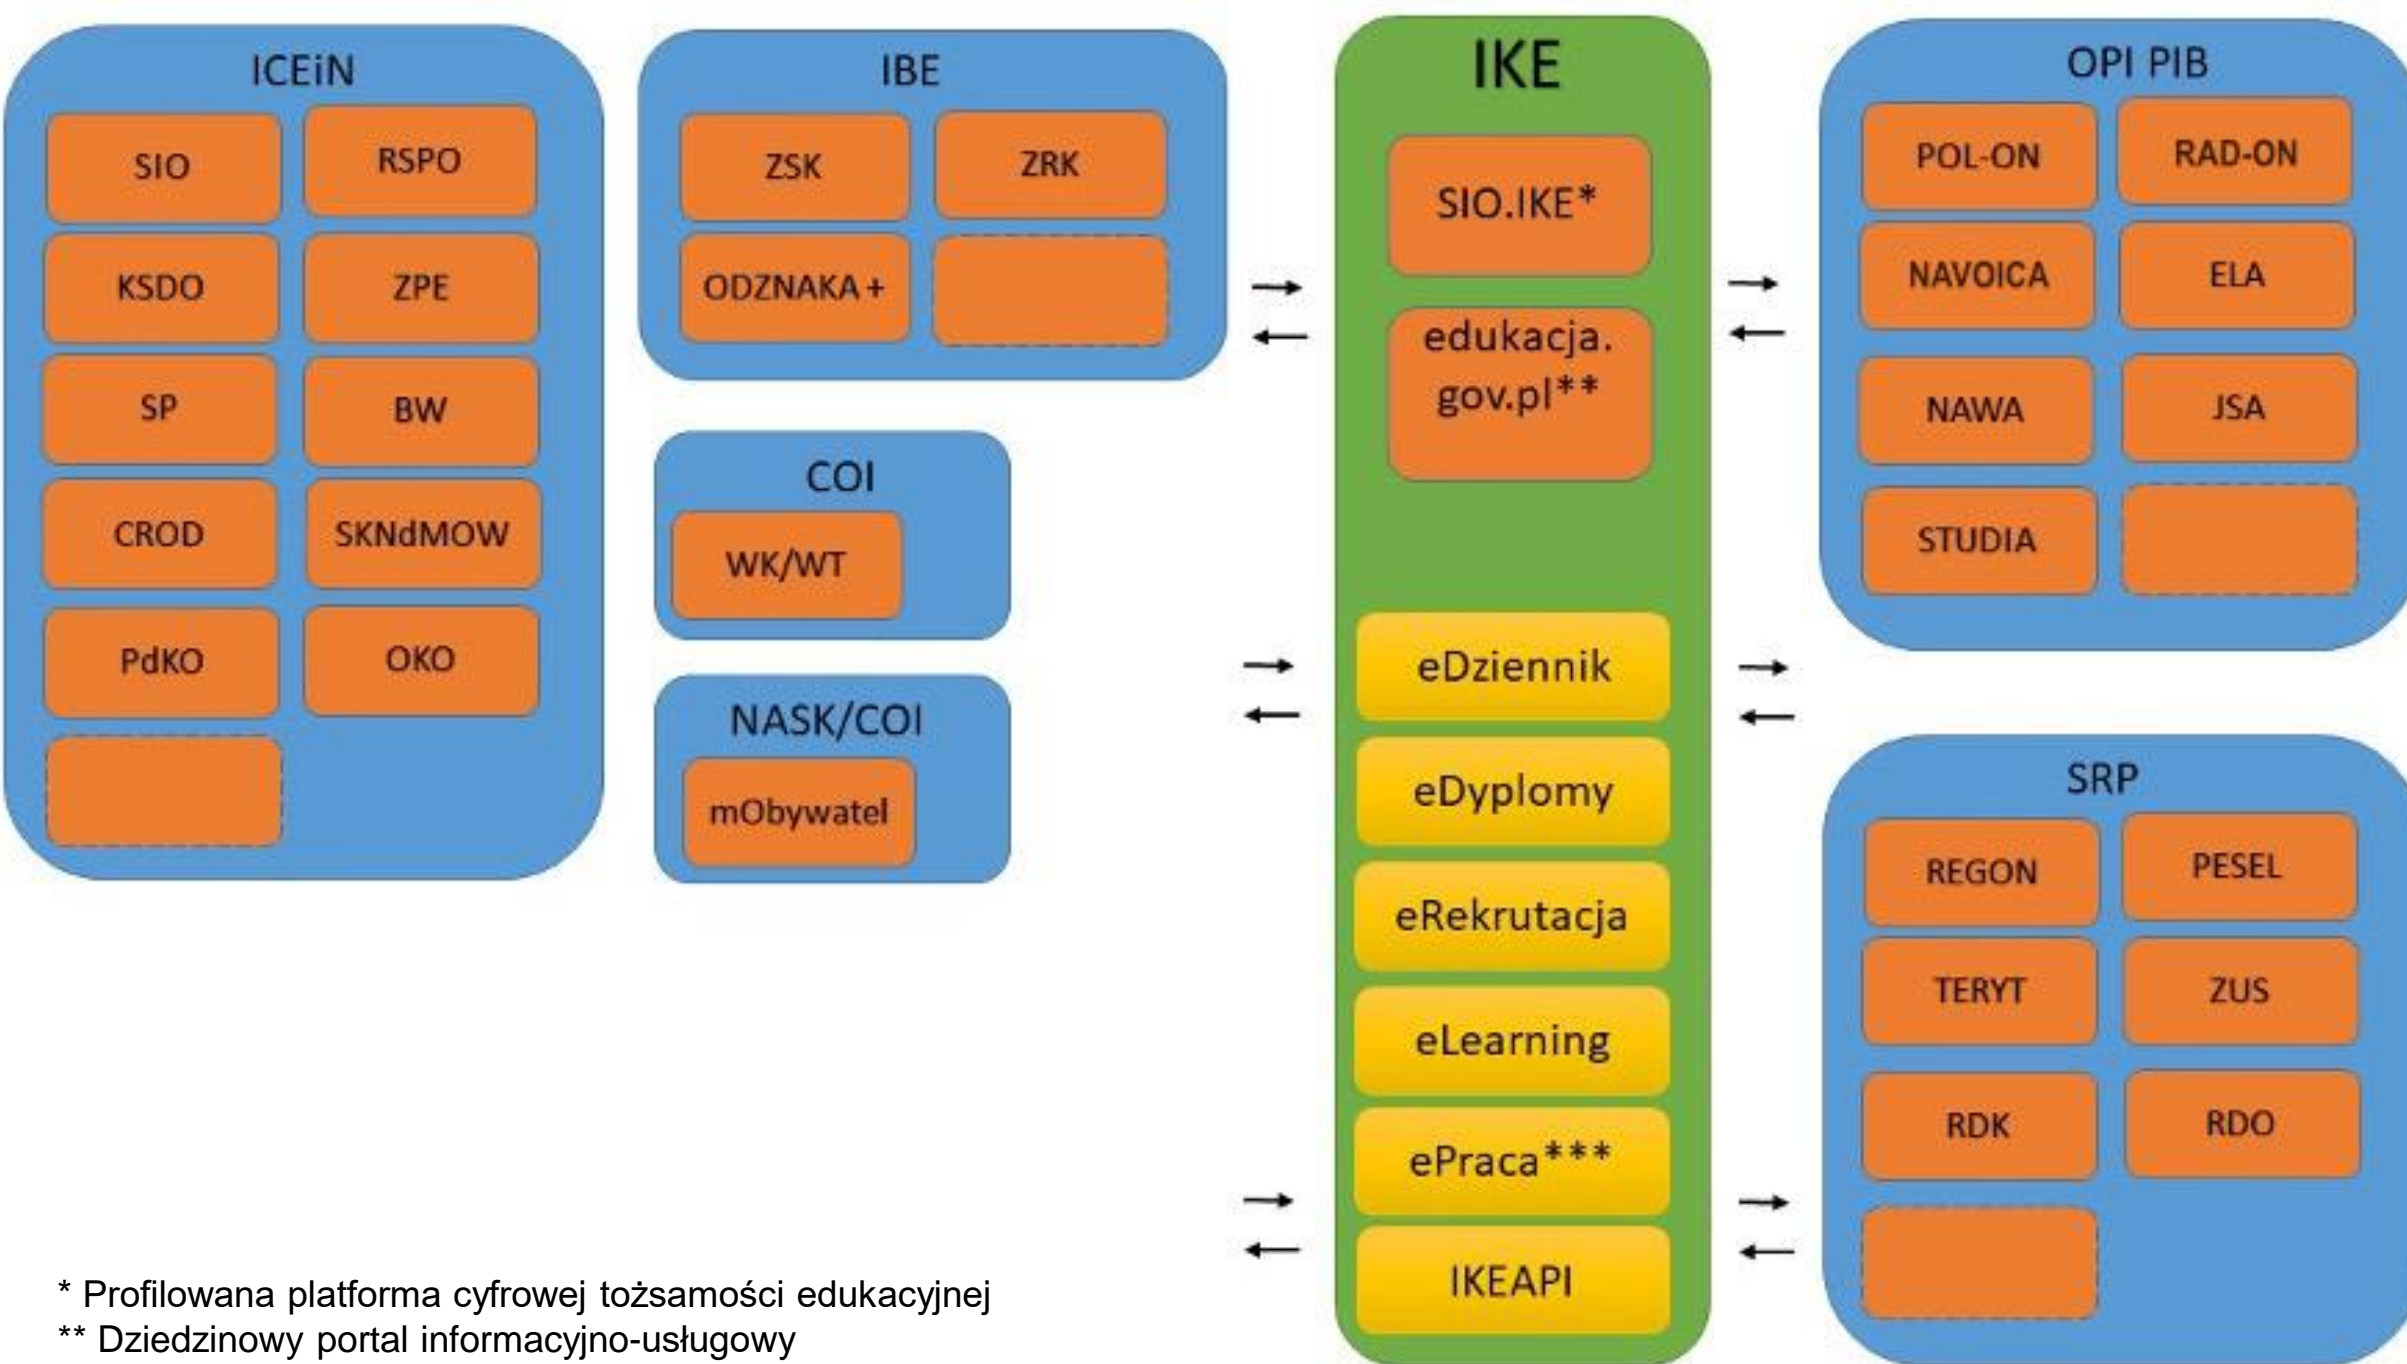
ICEiN

SIO
RSPO
KSDO
ZPE
SP
BW
CROD
SKNdMOW
PdKO
OKO

IBE

ZSK
ZRK
ODZNAKA +

COI

WK/WT

NASK/COI

mObywatel

IKE

SIO.IKE*

edukacja.gov.pl**

eDziennik
eDyplomy
eRekrutacja
eLearning
ePraca***
IKEAPI

OPI PIB

POL-ON
RAD-ON
NAVOICA
ELA
NAWA
JSA
STUDIA

SRP

REGON
PESEL
TERYT
ZUS
RDK
RDO

* Profilowana platforma cyfrowej tożsamości edukacyjnej
** Dziedzinowy portal informacyjno-usługowy